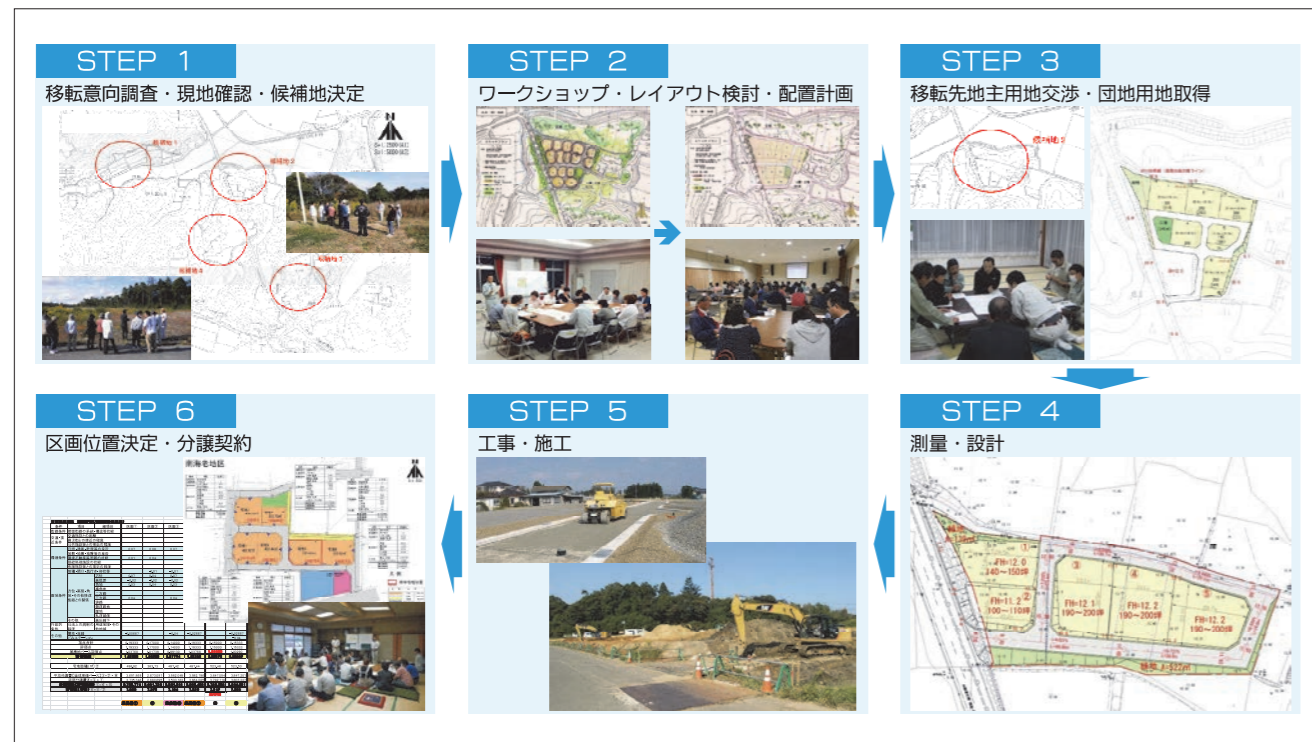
STEP 1
移転意向調査・現地確認・候補地決定

候補地1
候補地2
候補地3
候補地4

STEP 2
ワークショップ・レイアウト検討・配置計画

STEP 3
移転先地主用地交渉・団地用地取得

候補地3

STEP 6
区画位置決定・分譲契約

南海老地区

STEP 5
工事・施工

STEP 4
測量・設計

①
FH=12.0
240～150坪
②
FH=11.2
100～110坪
③
FH=12.1
190～200坪
④
FH=12.2
190～200坪
⑤
FH=12.2
190～200坪